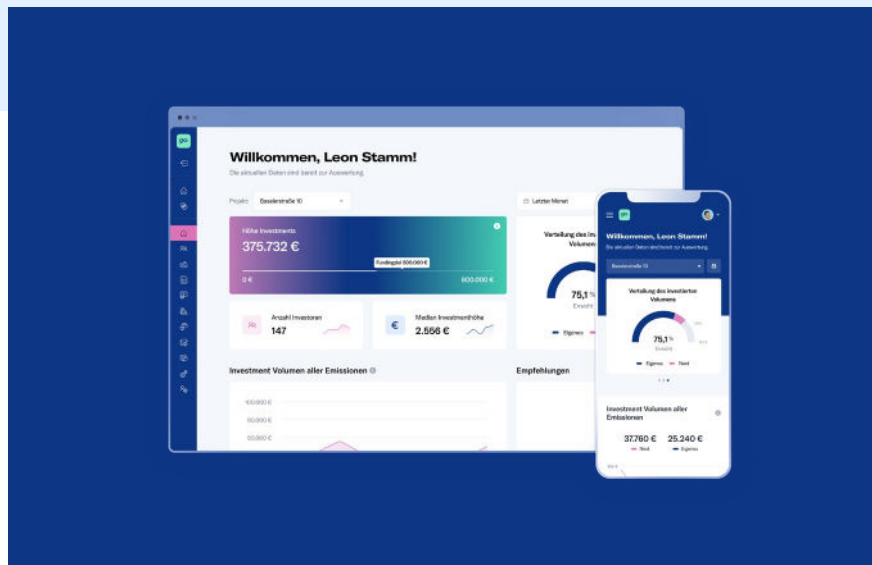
Willkommen, Leon Stamm!
Die aktuellen Daten sind bereit zur Auswertung.

Projekt Baselerstraße 10

Letzter Monat

Höhe Investments
375.732 €
Fundingziel 600.000 €
0 € 600.000 €

Anzahl Investoren
147

Median Investmenthöhe
2.556 €

Verteilung des Investierten Volumen
75,1 %
Erreicht
Eigenes

Investment Volumen aller Emissionen

Empfehlungen

100.000 €
80.000 €
60.000 €

Willkommen, Leon Stamm!
Die aktuellen Daten sind bereit zur Auswertung.
Baselerstraße 10

Verteilung des investierten Volumens
75,1 %
Erreicht
Eigenes Nest

Investment Volumen aller Emissionen
37.760 € 25.240 €
Nest Eigenes